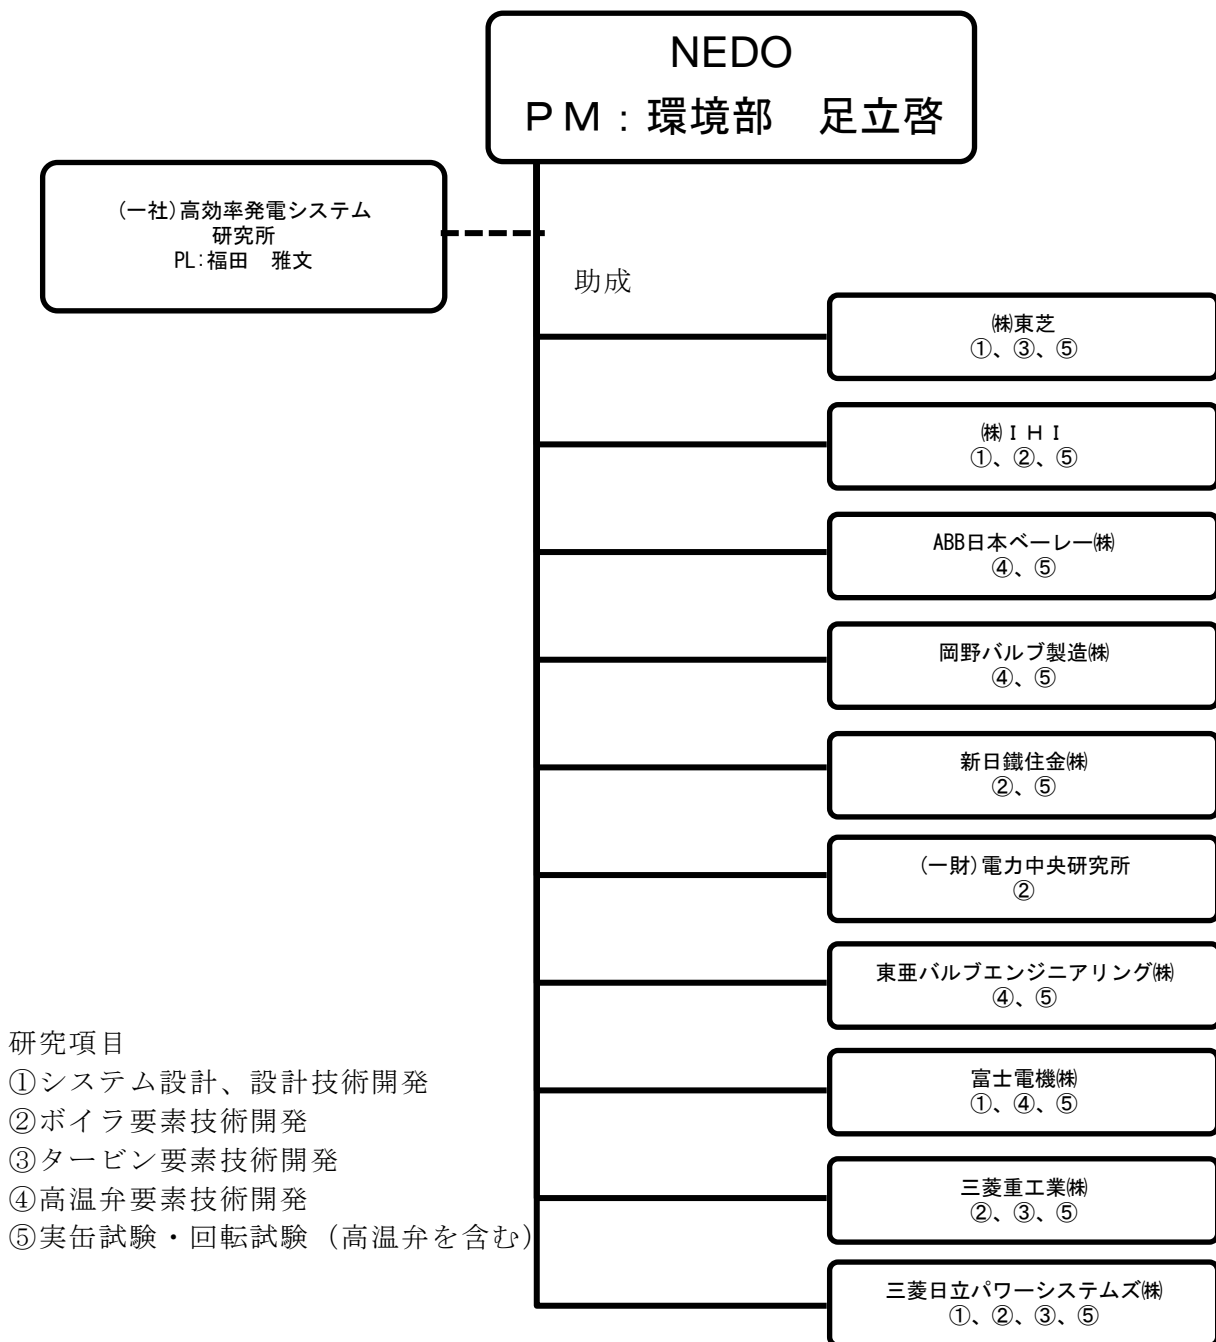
NEDO
PM：環境部　足立啓

(一社)高効率発電システム
研究所
PL:福田　雅文

助成

㈱東芝
①、③、⑤

㈱ＩＨＩ
①、②、⑤

ABB日本ベーレー㈱
④、⑤

岡野バルブ製造㈱
④、⑤

新日鐵住金㈱
②、⑤

(一財)電力中央研究所
②

東亜バルブエンジニアリング㈱
④、⑤

富士電機㈱
①、④、⑤

三菱重工業㈱
②、③、⑤

三菱日立パワーシステムズ㈱
①、②、③、⑤

研究項目
①システム設計、設計技術開発
②ボイラ要素技術開発
③タービン要素技術開発
④高温弁要素技術開発
⑤実缶試験・回転試験（高温弁を含む）